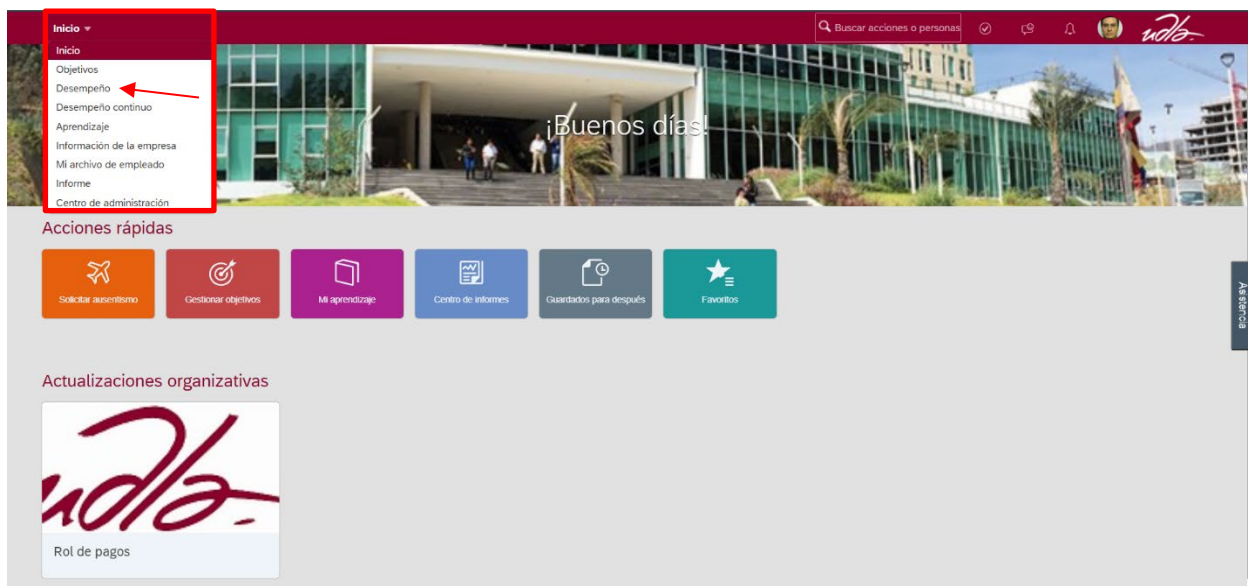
Inicio

Inicio
Objetivos
Desempeño
Desempeño continuo
Aprendizaje
Información de la empresa
Mi archivo de empleado
Informe
Centro de administración

Buscar acciones o personas

udla

¡Buenos días!

Acciones rápidas

Solicitar ausentismo

Gestionar objetivos

Mi aprendizaje

Centro de informes

Guardados para después

Favoritos

Asistencia

Actualizaciones organizativas

udla

Rol de pagos